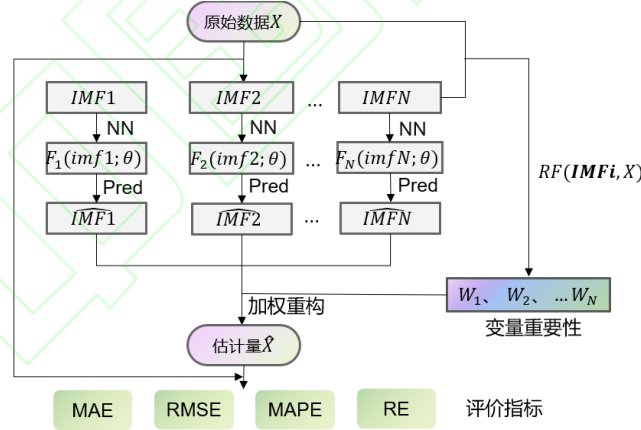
原始数据$X$

$IMF1$

$IMF2$

...

$IMFN$

NN

NN

NN

$F_1(imf1;\theta)$

$F_2(imf2;\theta)$

...

$F_N(imfN;\theta)$

$RF(\boldsymbol{IMFi},X)$

Pred

Pred

Pred

$\widehat{IMF}1$

$\widehat{IMF}2$

...

$\widehat{IMFN}$

加权重构

$W_1$、$W_2$、...$W_N$

变量重要性

估计量$\hat{X}$

MAE

RMSE

MAPE

RE

评价指标